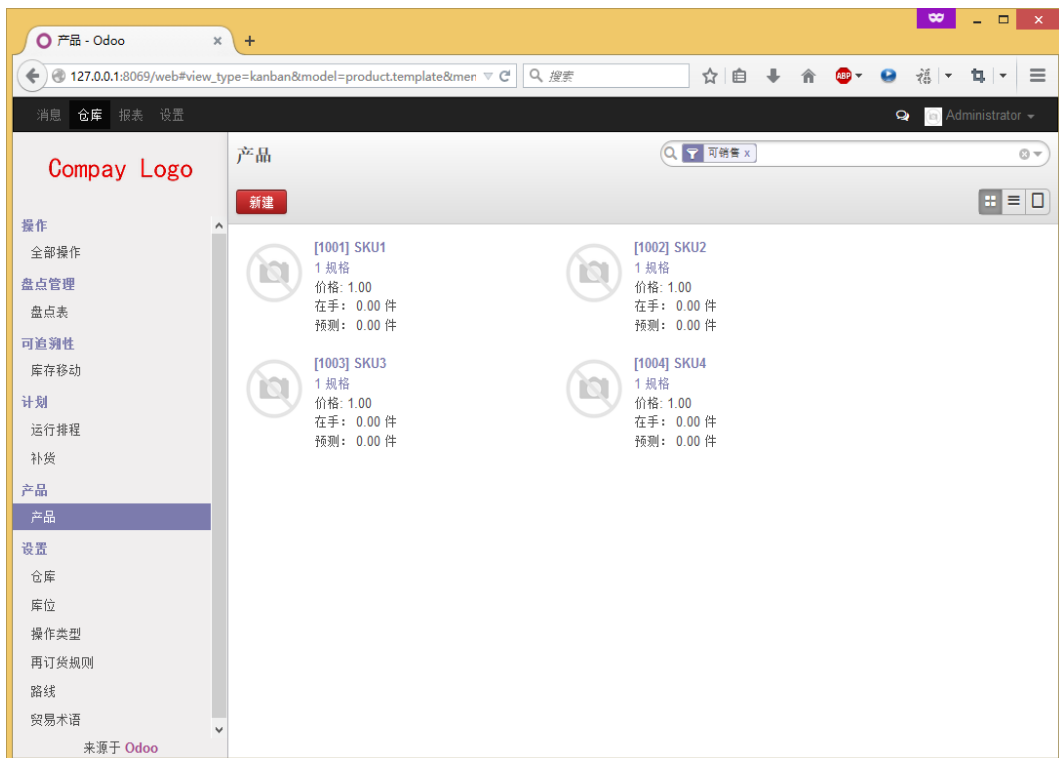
产品 - Odoo ×
+

127.0.0.1:8069/web#view_type=kanban&model=product.template&men
搜索

消息 仓库 报表 设置
Administrator

Compay Logo

产品
可销售 x

新建

操作
全部操作
盘点管理
盘点表
可追溯性
库存移动
计划
运行排程
补货
产品
产品
设置
仓库
库位
操作类型
再订货规则
路线
贸易术语
来源于 Odoo

[1001] SKU1
1 规格
价格: 1.00
在手： 0.00 件
预测： 0.00 件

[1002] SKU2
1 规格
价格: 1.00
在手： 0.00 件
预测： 0.00 件

[1003] SKU3
1 规格
价格: 1.00
在手： 0.00 件
预测： 0.00 件

[1004] SKU4
1 规格
价格: 1.00
在手： 0.00 件
预测： 0.00 件